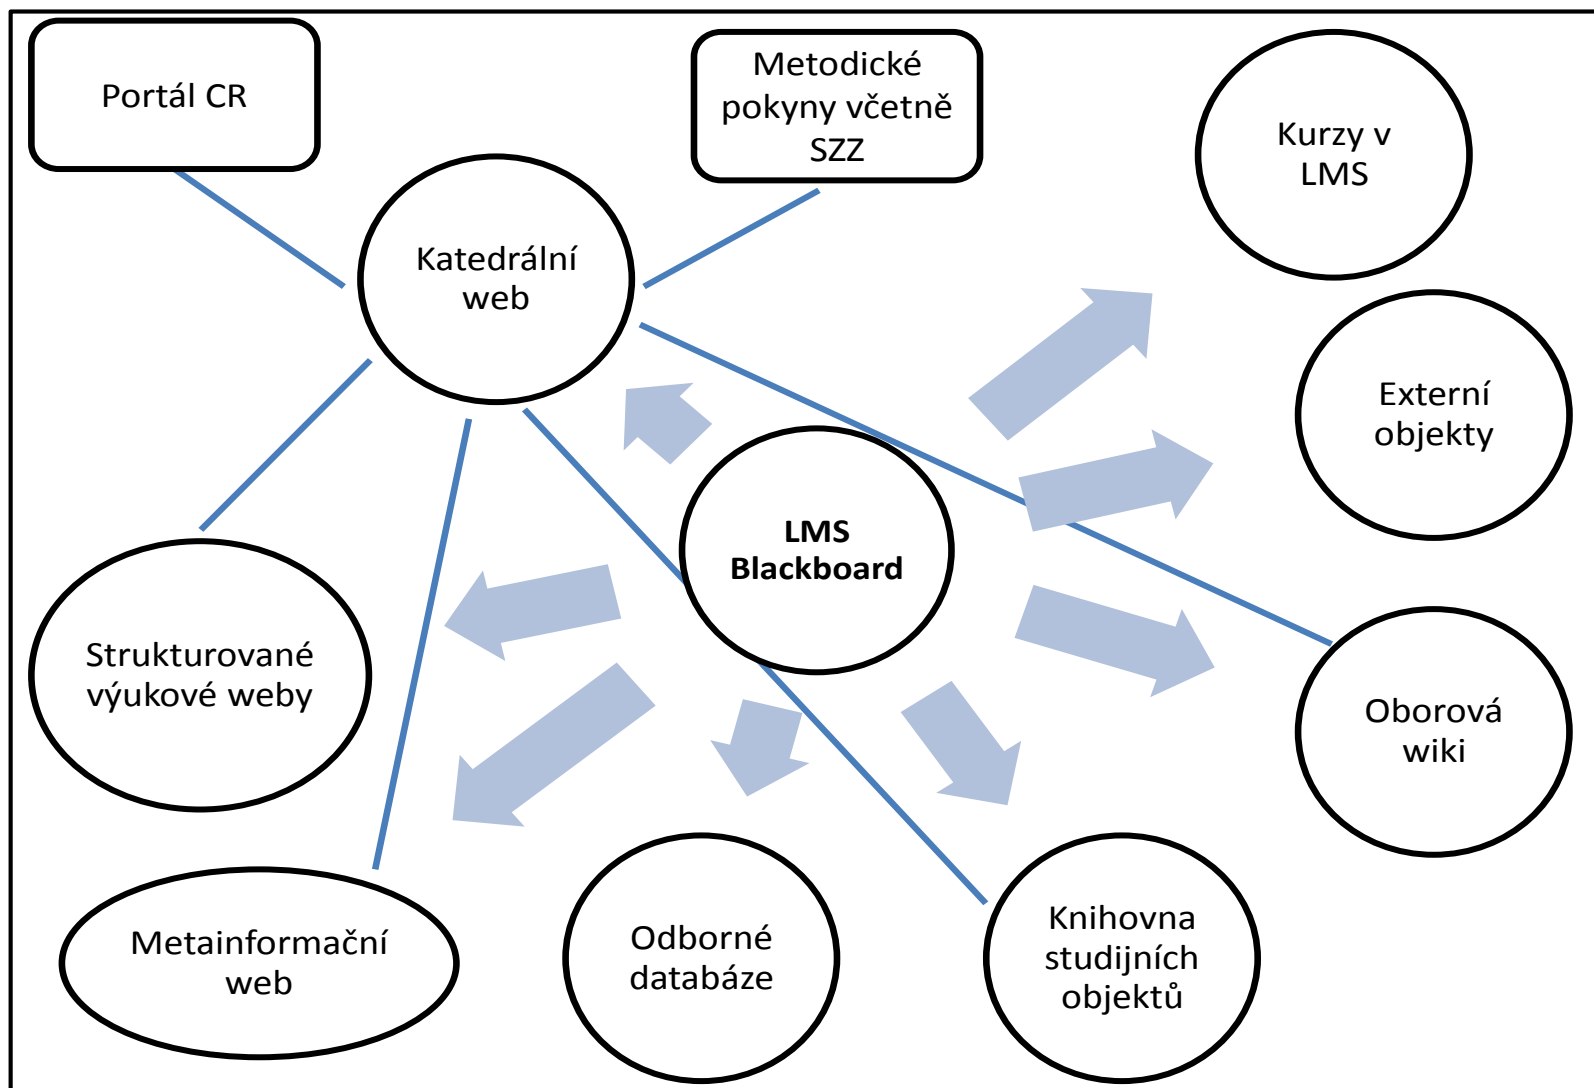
Portál CR

Metodické pokyny včetně SZZ

Kurzy v LMS

Katedrální web

Externí objekty

LMS Blackboard

Strukturované výukové weby

Oborová wiki

Metainformační web

Odborné databáze

Knihovna studijních objektů